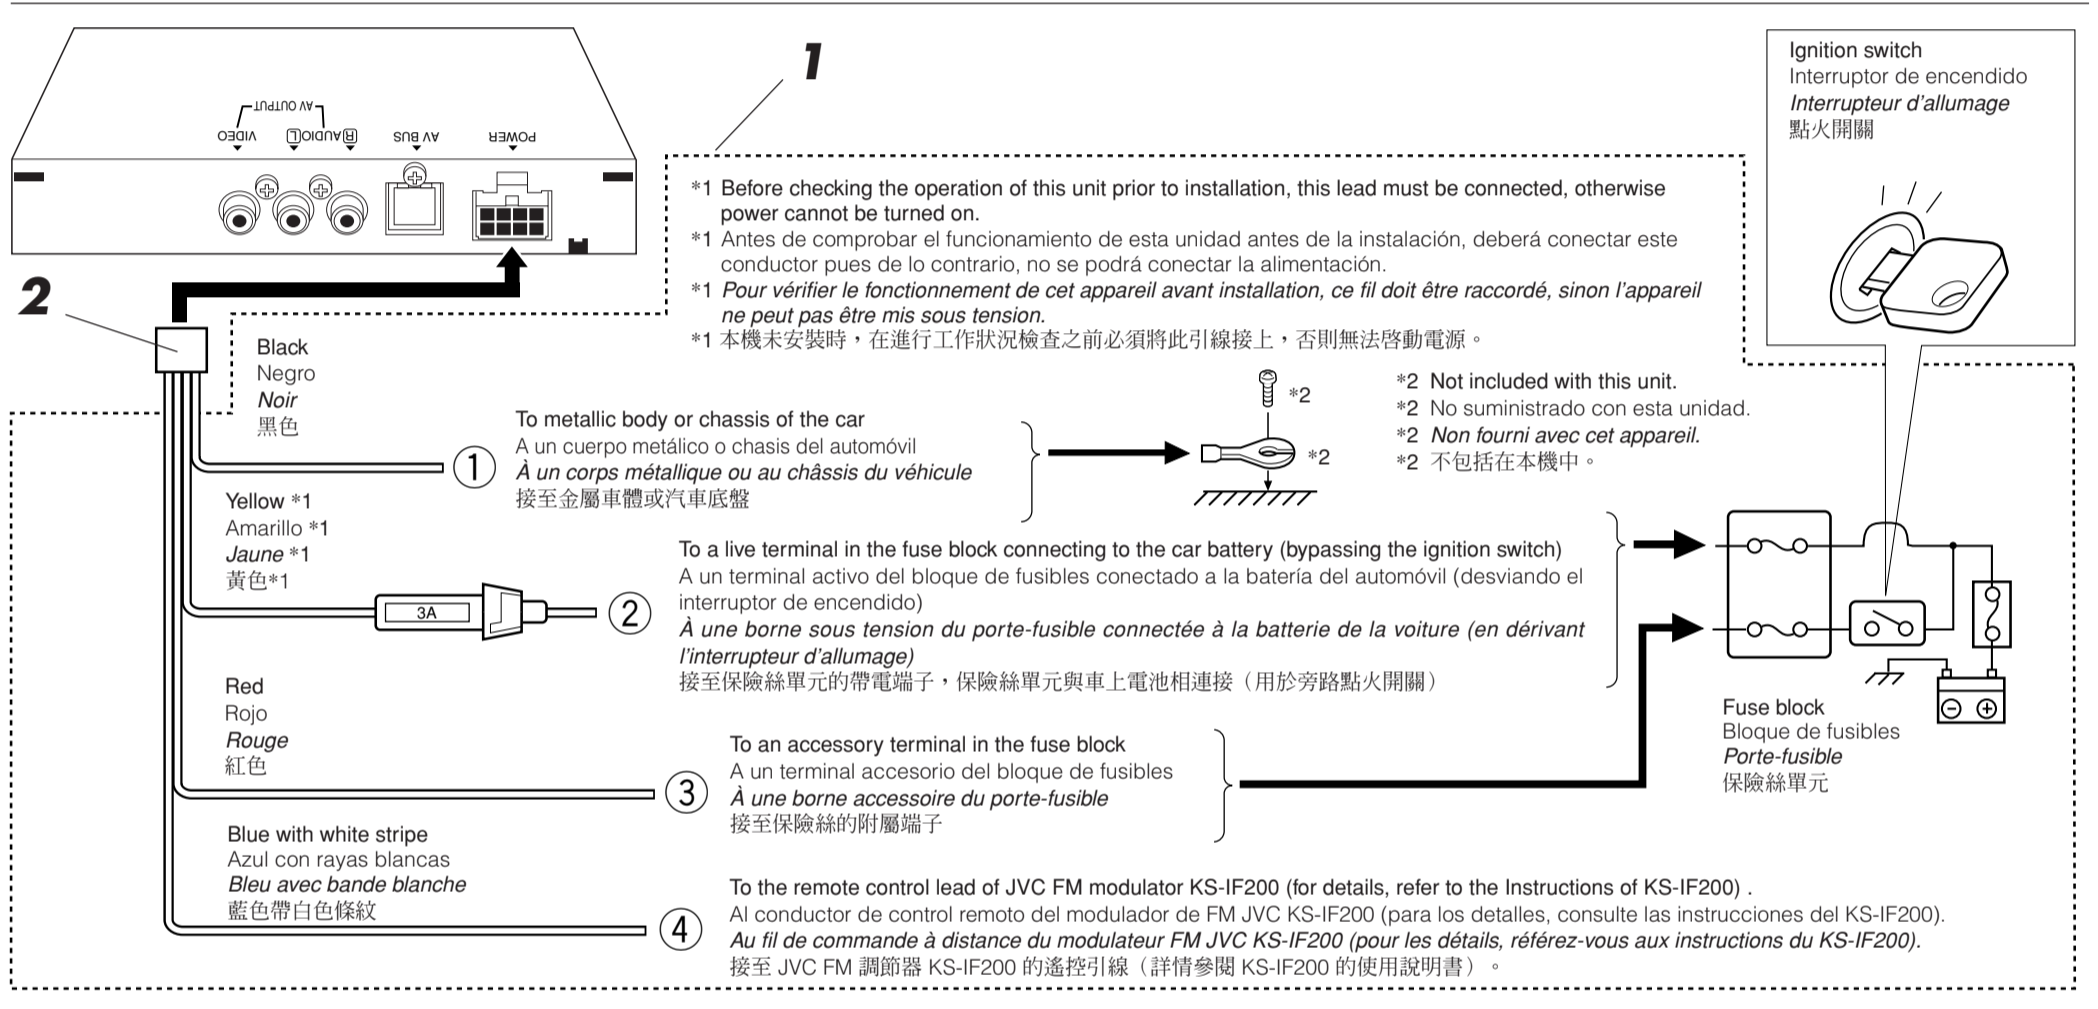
AV OUTPUT
VIDEO
Ⓡ AUDIO Ⓛ
AV BUS
POWER

1

2

*1 Before checking the operation of this unit prior to installation, this lead must be connected, otherwise power cannot be turned on.
*1 Antes de comprobar el funcionamiento de esta unidad antes de la instalación, deberá conectar este conductor pues de lo contrario, no se podrá conectar la alimentación.
*1 Pour vérifier le fonctionnement de cet appareil avant installation, ce fil doit être raccordé, sinon l'appareil ne peut pas être mis sous tension.
*1 本機未安裝時，在進行工作狀況檢查之前必須將此引線接上，否則無法啓動電源。

Ignition switch
Interruptor de encendido
Interrupteur d'allumage
點火開關

Black
Negro
Noir
黑色

To metallic body or chassis of the car
A un cuerpo metálico o chasis del automóvil
À un corps métallique ou au châssis du véhicule
接至金屬車體或汽車底盤

①

*2
*2

*2 Not included with this unit.
*2 No suministrado con esta unidad.
*2 Non fourni avec cet appareil.
*2 不包括在本機中。

Yellow *1
Amarillo *1
Jaune *1
黃色*1

3A

②

To a live terminal in the fuse block connecting to the car battery (bypassing the ignition switch)
A un terminal activo del bloque de fusibles conectado a la batería del automóvil (desviando el interruptor de encendido)
À une borne sous tension du porte-fusible connectée à la batterie de la voiture (en dérivant l'interrupteur d'allumage)
接至保險絲單元的帶電端子，保險絲單元與車上電池相連接（用於旁路點火開關）

Red
Rojo
Rouge
紅色

To an accessory terminal in the fuse block
A un terminal accesorio del bloque de fusibles
À une borne accessoire du porte-fusible
接至保險絲的附屬端子

③

Fuse block
Bloque de fusibles
Porte-fusible
保險絲單元

Blue with white stripe
Azul con rayas blancas
Bleu avec bande blanche
藍色帶白色條紋

④

To the remote control lead of JVC FM modulator KS-IF200 (for details, refer to the Instructions of KS-IF200) .
Al conductor de control remoto del modulador de FM JVC KS-IF200 (para los detalles, consulte las instrucciones del KS-IF200).
Au fil de commande à distance du modulateur FM JVC KS-IF200 (pour les détails, référez-vous aux instructions du KS-IF200).
接至 JVC FM 調節器 KS-IF200 的遙控引線（詳情參閱 KS-IF200 的使用說明書）。